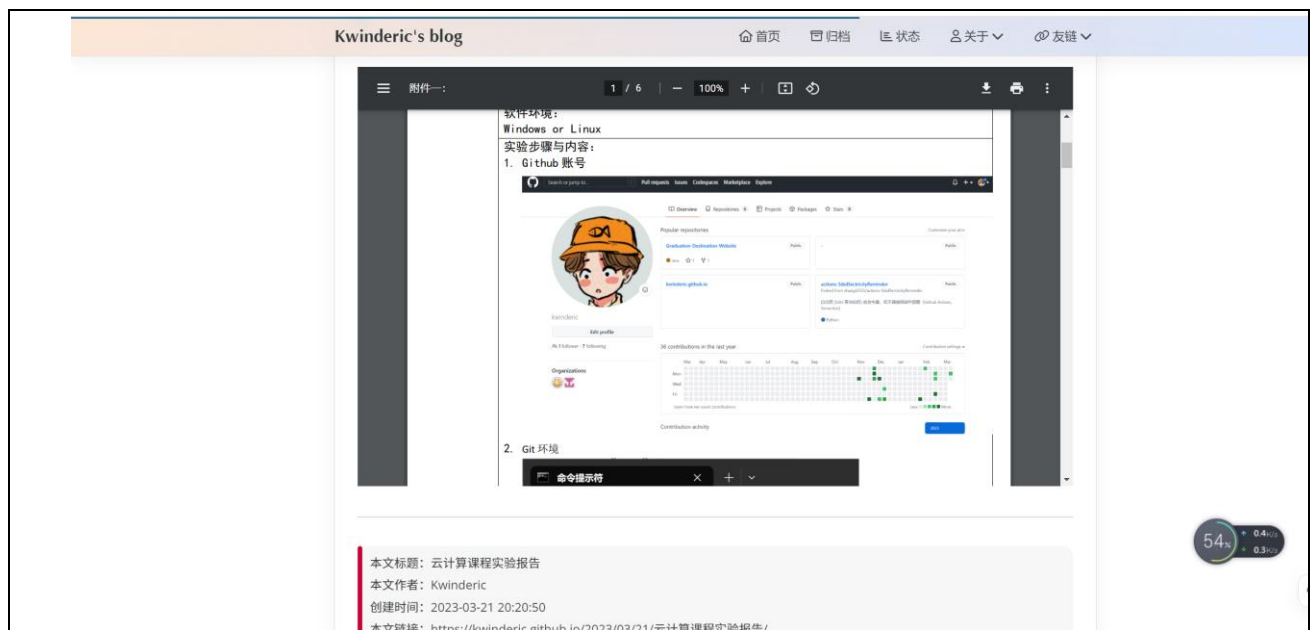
Kwinderic's blog

首页 归档 状态 关于 友链

附件一:

1 / 6 — 100% +

软件环境:
Windows or Linux

实验步骤与内容:
1. Github 账号

Pull requests Issues Codespaces Marketplace Explore

Overview Repositories Projects Packages Stars

Popular repositories

Graduation-Destination-Website

kwinderic.github.io

actions-SduElectricityReminder

kwinderic

Edit profile

Organizations

contributions in the last year

Contribution activity

2. Git 环境

命令提示符

本文标题: 云计算课程实验报告
本文作者: Kwinderic
创建时间: 2023-03-21 20:20:50
本文链接: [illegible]

54%
0.4
0.3